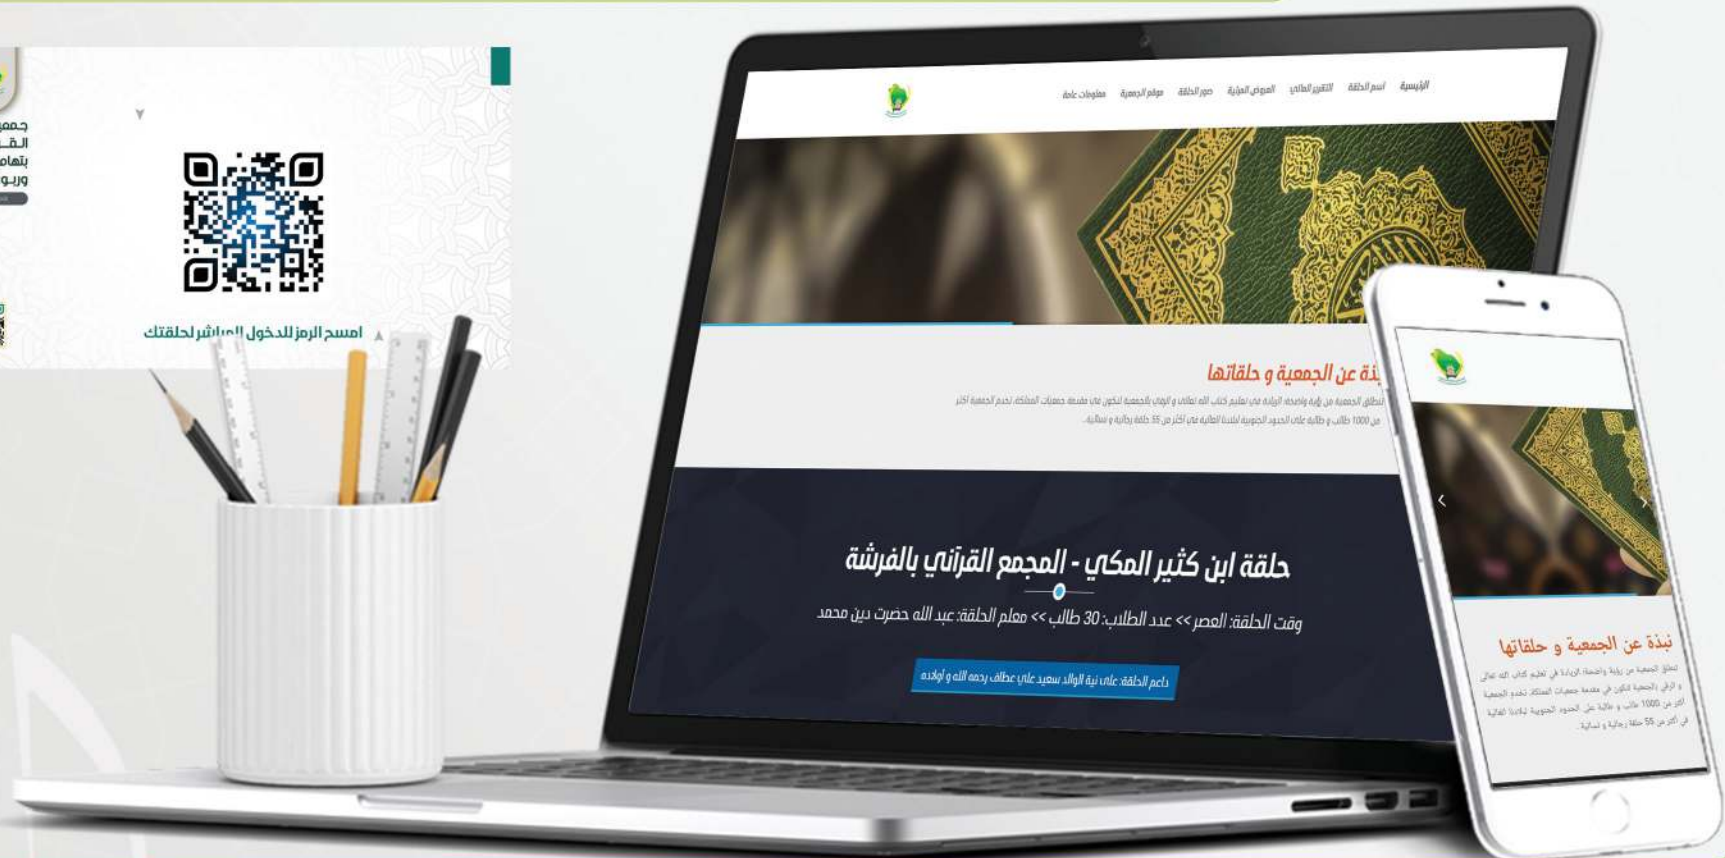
جمع
القـ
بتهام
وريـو

امسح الرمز للدخول المباشر لحلقتك

الرئيسية اسم الحلقة التقرير الطلابي العروض المرئية صور الحلقة موقع الجمعية معلومات عامة

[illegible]ذة عن الجمعية و حلقاتها

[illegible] الجمعية من رؤية واضحة الريادة في تعليم كتاب الله تعالى و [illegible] الجمعية لتكون في مقدمة جمعيات المملكة تخدم الجمعية أكثر من 1000 طالب و طالبة على الحدود الجنوبية لبلدنا الغالية في أكثر من 55 حلقة رجالية و نسائية

حلقة ابن كثير المكي - المجمع القرآني بالفرشة

وقت الحلقة: العصر >> عدد الطلاب: 30 طالب >> معلم الحلقة: عبد الله حضرت دين محمد

داعم الحلقة: على نية الوالد سعيد علي عطاف رحمه الله و أولاده

نبذة عن الجمعية و حلقاتها

تنطلق الجمعية من رؤية واضحة الريادة في تعليم كتاب الله تعالى و الرقي بالجمعية لتكون في مقدمة جمعيات المملكة تخدم الجمعية أكثر من 1000 طالب و طالبة على الحدود الجنوبية لبلدنا الغالية في أكثر من 55 حلقة رجالية و نسائية